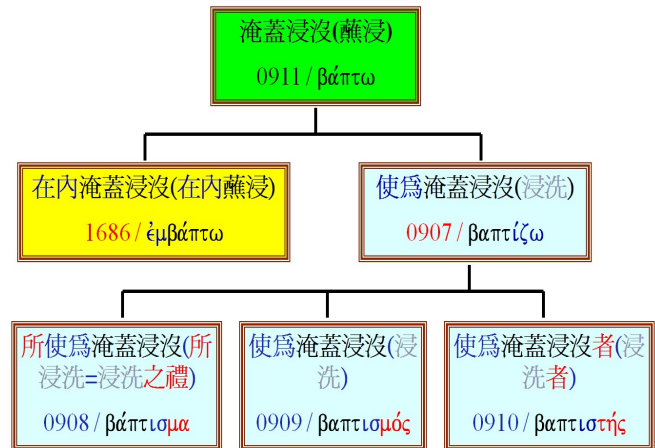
淹蓋浸沒(蘸浸)
0911 / βάπτω

在內淹蓋浸沒(在內蘸浸)
1686 / ἐμβάπτω

使爲淹蓋浸沒(浸洗)
0907 / βαπτίζω

所使爲淹蓋浸沒(所浸洗=浸洗之禮)
0908 / βάπτισμα

使爲淹蓋浸沒(浸洗)
0909 / βαπτισμός

使爲淹蓋浸沒者(浸洗者)
0910 / βαπτιστής